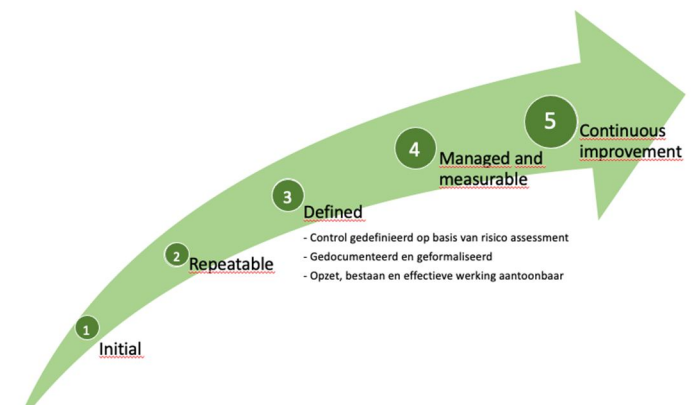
5
Continuous improvement

4
Managed and measurable

3
Defined

- Control gedefinieerd op basis van risico assessment
- Gedocumenteerd en geformaliseerd
- Opzet, bestaan en effectieve werking aantoonbaar

2
Repeatable

1
Initial